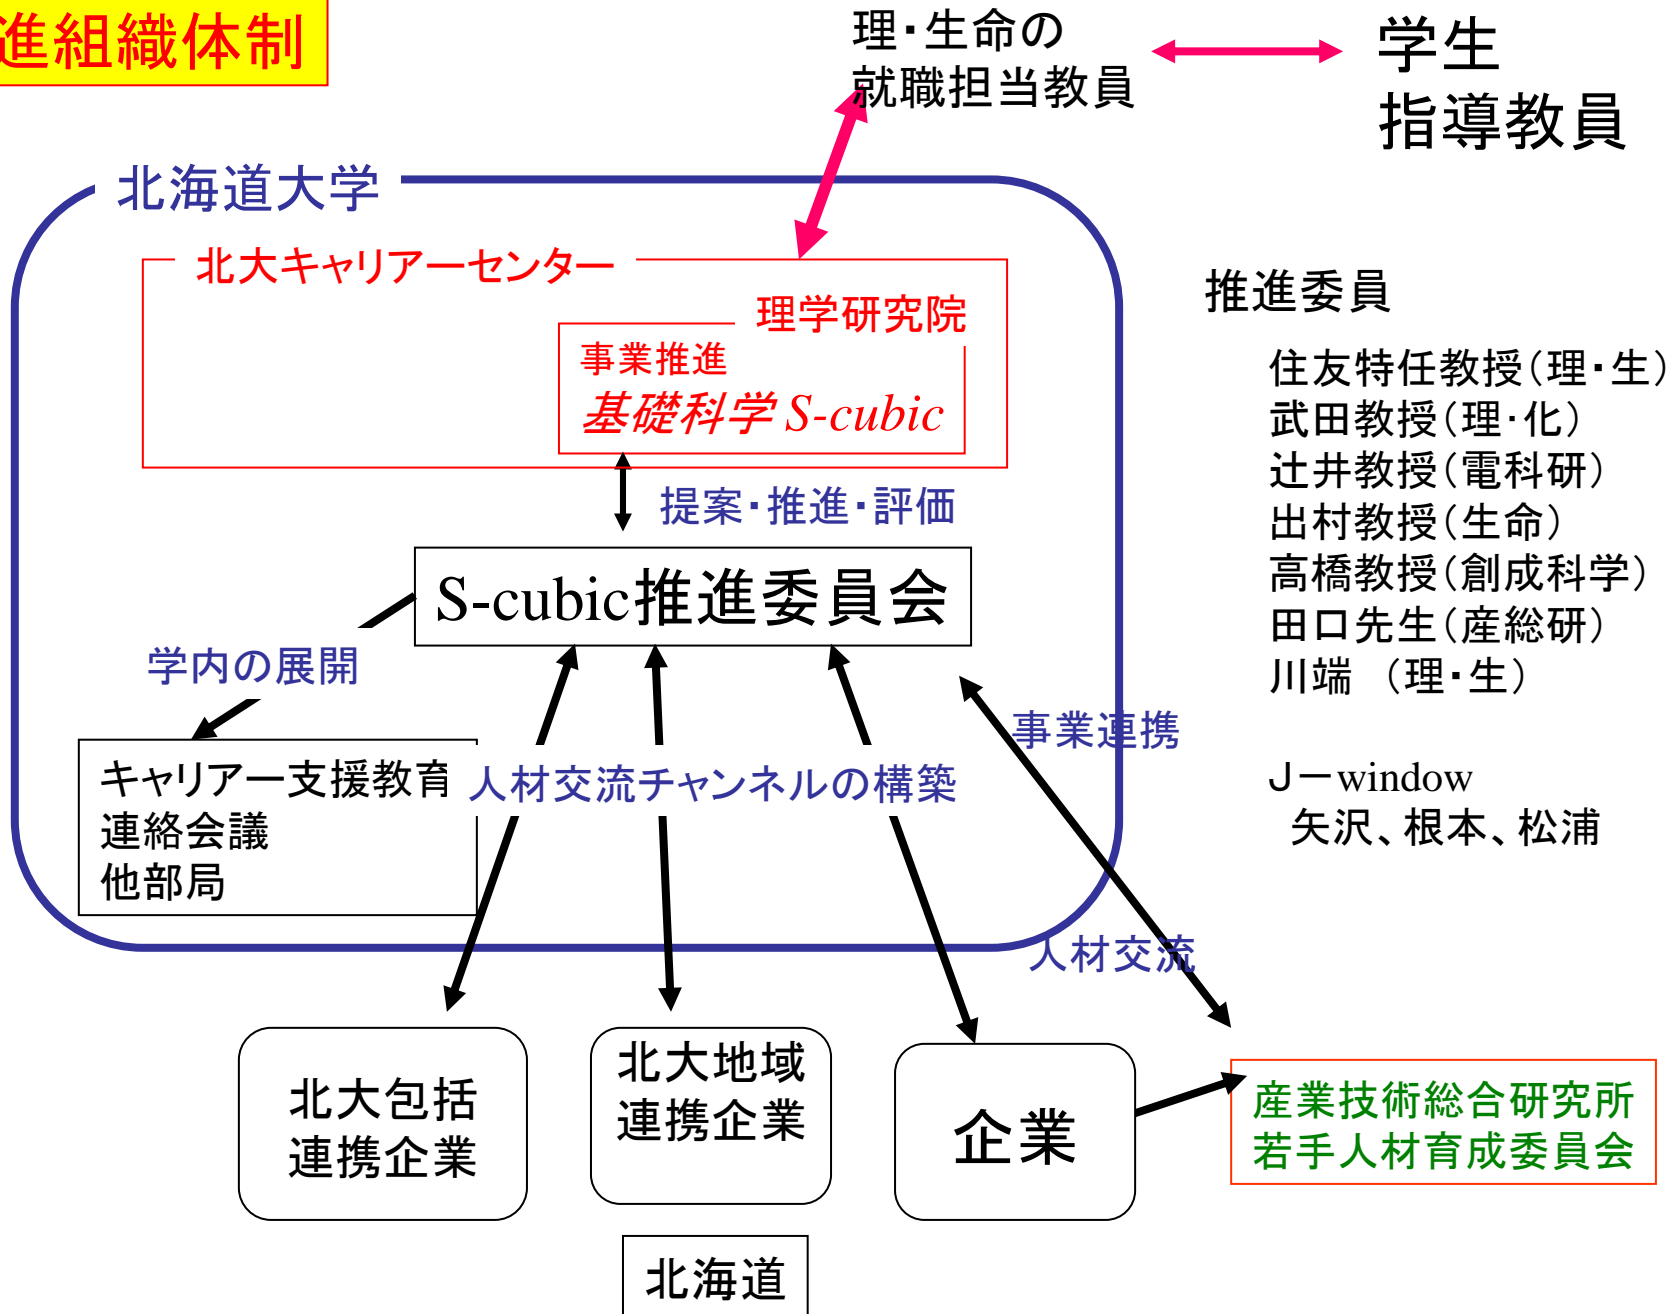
進組織体制

理・生命の
就職担当教員

学生
指導教員

北海道大学

北大キャリアーセンター

理学研究院

事業推進
基礎科学 S-cubic

提案・推進・評価

S-cubic推進委員会

学内の展開

キャリアー支援教育
連絡会議
他部局

人材交流チャンネルの構築

事業連携

人材交流

推進委員

住友特任教授（理・生）
武田教授（理・化）
辻井教授（電科研）
出村教授（生命）
高橋教授（創成科学）
田口先生（産総研）
川端 （理・生）

Jーwindow
矢沢、根本、松浦

北大包括
連携企業

北大地域
連携企業

企業

産業技術総合研究所
若手人材育成委員会

北海道